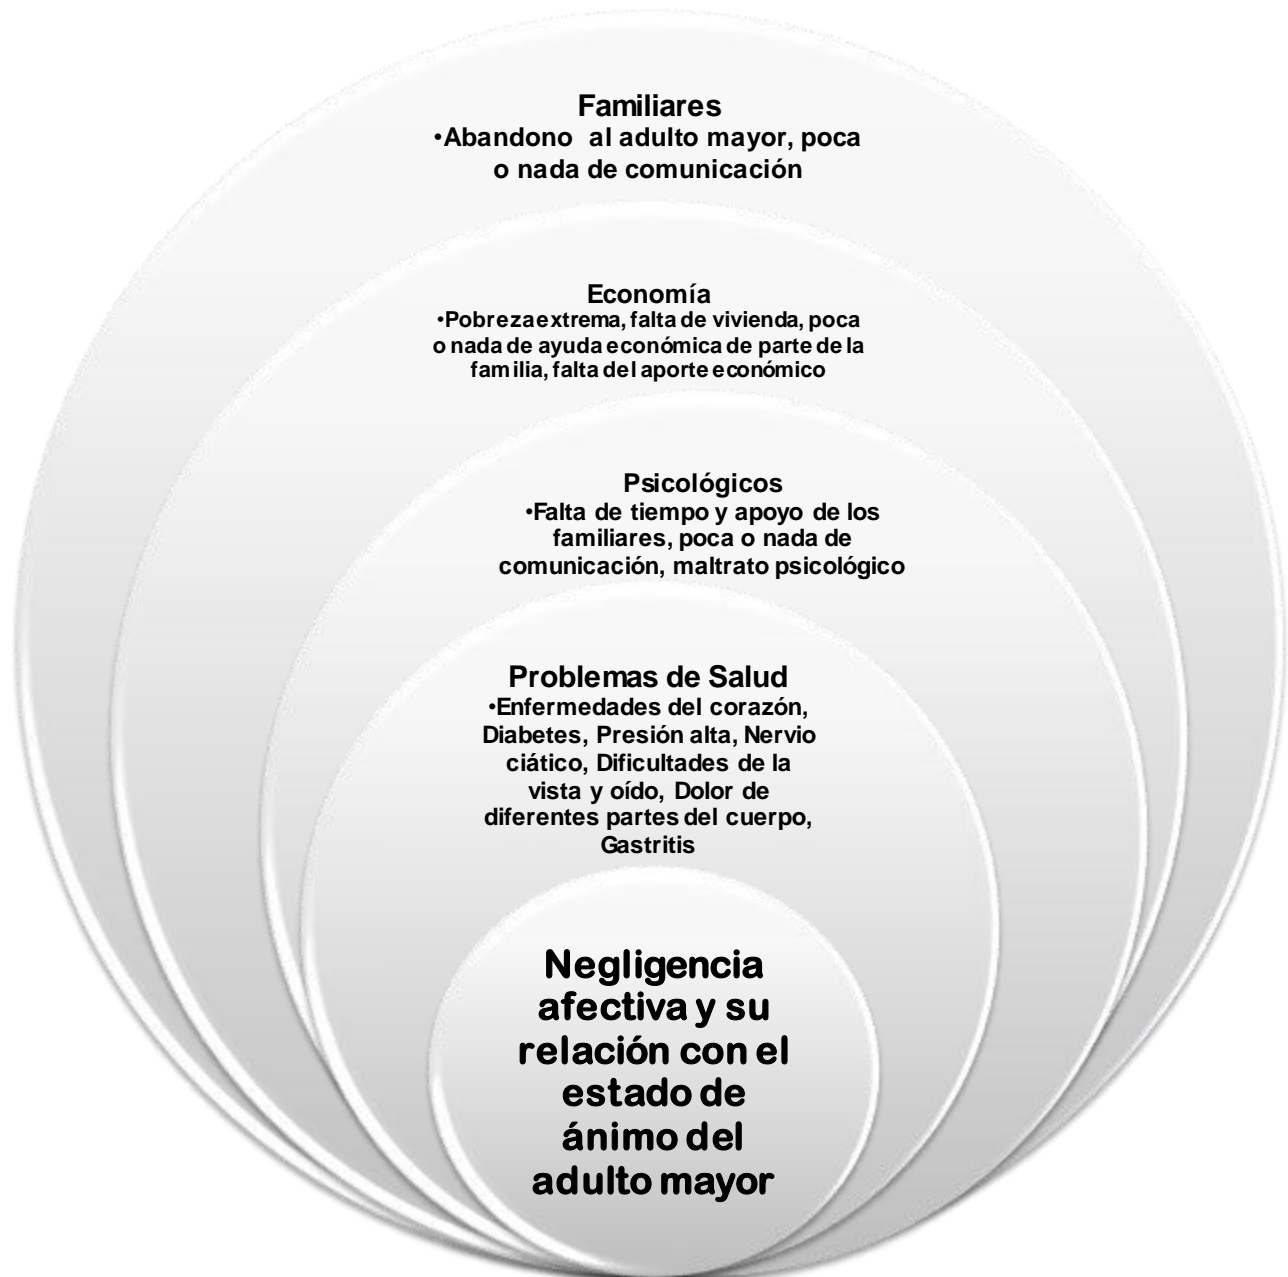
Familiares
•Abandono al adulto mayor, poca o nada de comunicación

Economía
•Pobreza extrema, falta de vivienda, poca o nada de ayuda económica de parte de la familia, falta del aporte económico

Psicológicos
•Falta de tiempo y apoyo de los familiares, poca o nada de comunicación, maltrato psicológico

Problemas de Salud
•Enfermedades del corazón, Diabetes, Presión alta, Nervio ciático, Dificultades de la vista y oído, Dolor de diferentes partes del cuerpo, Gastritis

Negligencia afectiva y su relación con el estado de ánimo del adulto mayor